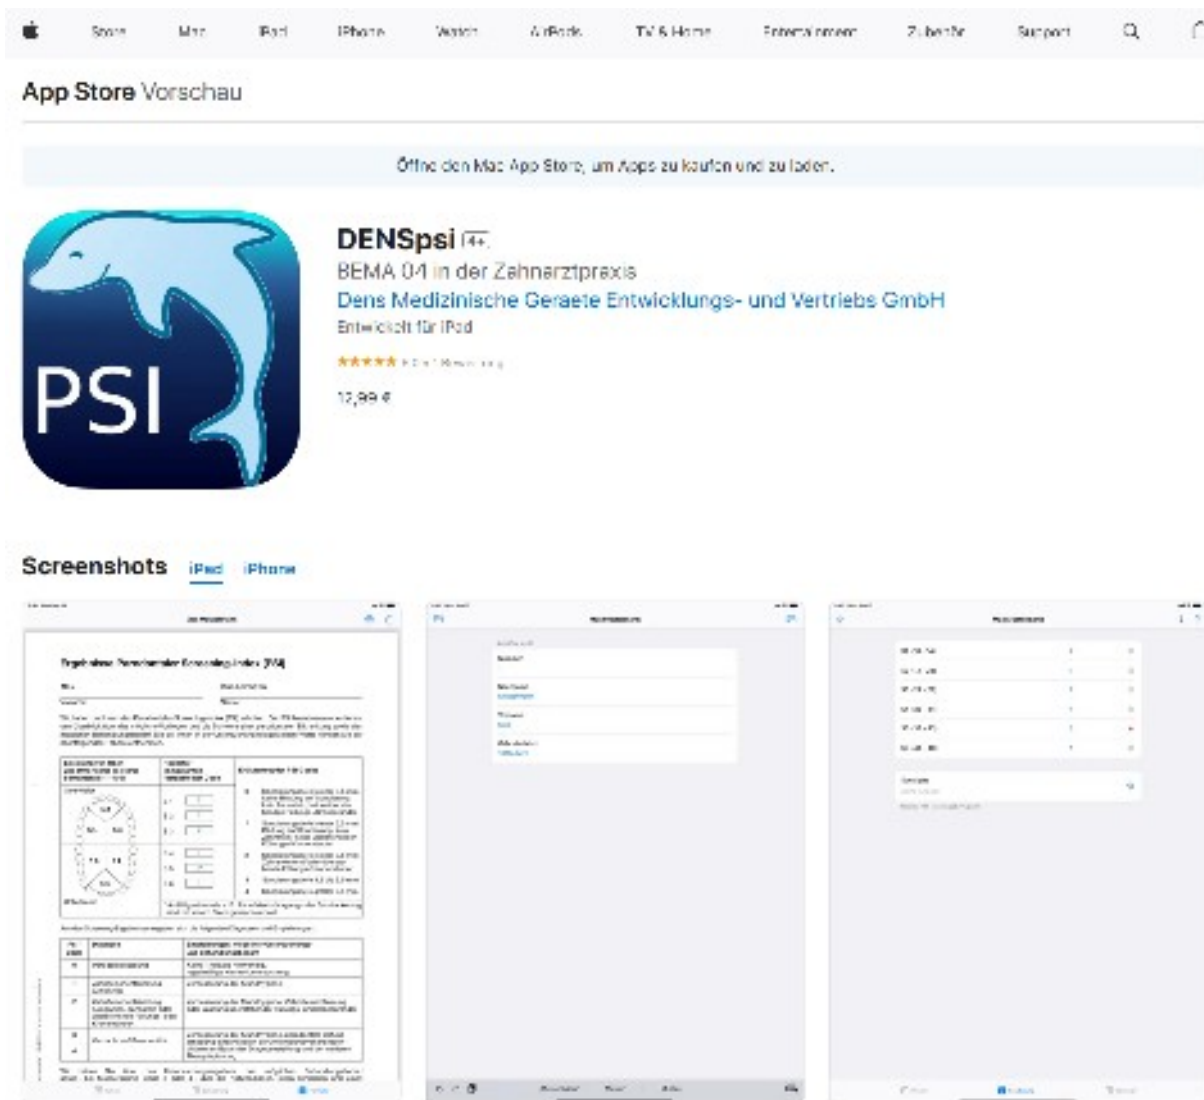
Store Mac iPad iPhone Watch AirPods TV & Home Entertainment Zubehör Support

App Store Vorschau

Öffne den Mac App Store, um Apps zu kaufen und zu laden.

PSI

DENSpsi 4+

BEMA 04 in der Zahnarztpraxis

Dens Medizinische Geraete Entwicklungs- und Vertriebs GmbH

Entwickelt für iPad

★★★★★ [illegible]

12,99 €

Screenshots iPad iPhone

Ergebnisse Parodontaler Screening-Index (PSI)

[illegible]